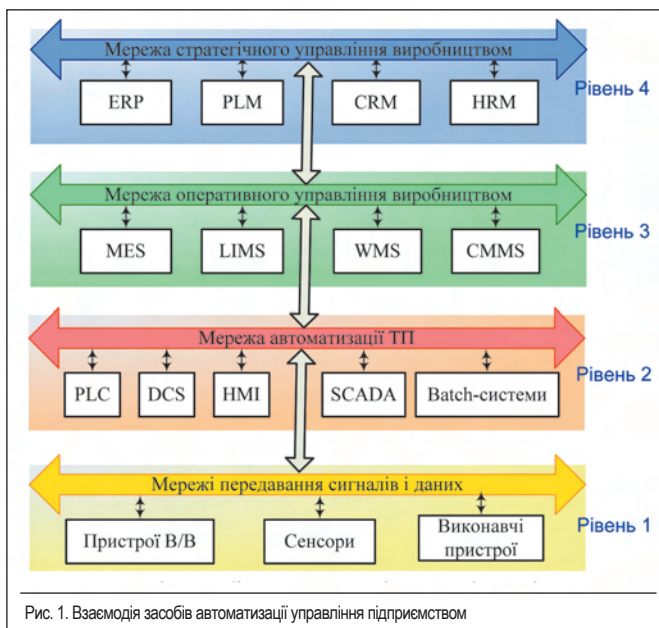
Мережа стратегічного управління виробництвом

ERP

PLM

CRM

HRM

Рівень 4

Мережа оперативного управління виробництвом

MES

LIMS

WMS

CMMS

Рівень 3

Мережа автоматизації ТП

PLC

DCS

HMI

SCADA

Batch-системи

Рівень 2

Мережі передавання сигналів і даних

Пристрої В/В

Сенсори

Виконавчі пристрої

Рівень 1

Рис. 1. Взаємодія засобів автоматизації управління підприємством